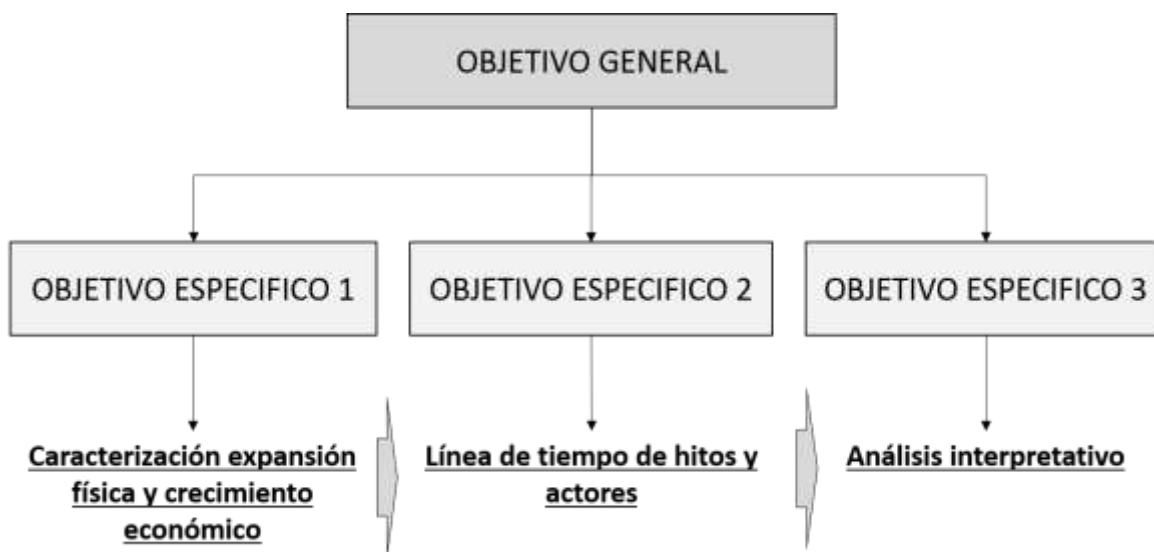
OBJETIVO GENERAL

OBJETIVO ESPECIFICO 1

OBJETIVO ESPECIFICO 2

OBJETIVO ESPECIFICO 3

Caracterización expansión física y crecimiento económico

Línea de tiempo de hitos y actores

Análisis interpretativo